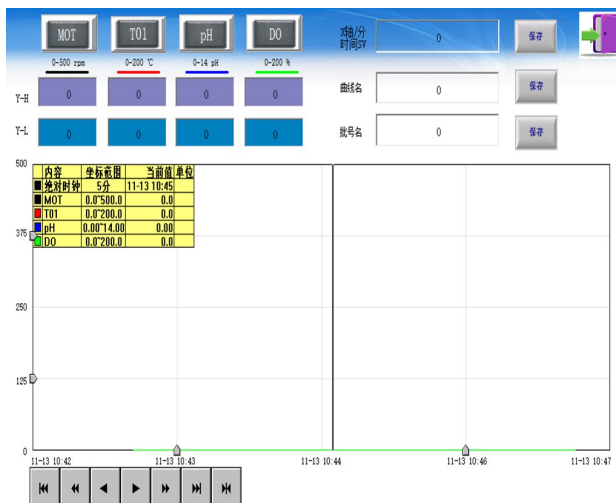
MOT
0-500 rpm
T01
0-200 ℃
pH
0-14 pH
DO
0-200 %

X轴/分
时间SV
0
保存

Y-H
0
0
0
0

曲线名
0
保存

Y-L
0
0
0
0

批号名
0
保存

500
375
250
125
0

| 内容 | 坐标范围 | 当前值 | 单位 |
|---|---|---|---|
| 绝对时钟 | 5分 | 11-13 10:45 | |
| MOT | 0.0~500.0 | 0.0 | |
| T01 | 0.0~200.0 | 0.0 | |
| pH | 0.00~14.00 | 0.00 | |
| DO | 0.0~200.0 | 0.0 | |

11-13 10:42
11-13 10:43
11-13 10:44
11-13 10:46
11-13 10:47